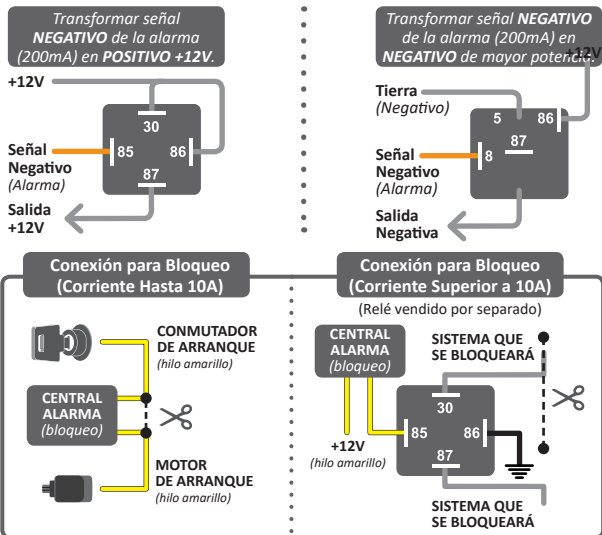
Transformar señal NEGATIVO de la alarma (200mA) en POSITIVO +12V.

+12V

30

Señal Negativo (Alarma)

85

86

87

Salida +12V

Transformar señal NEGATIVO de la alarma (200mA) en NEGATIVO de mayor potencia.

+12V

Tierra (Negativo)

5

86

87

Señal Negativo (Alarma)

8

Salida Negativa

Conexión para Bloqueo (Corriente Hasta 10A)

CONMUTADOR DE ARRANQUE (hilo amarillo)

CENTRAL ALARMA (bloqueo)

MOTOR DE ARRANQUE (hilo amarillo)

Conexión para Bloqueo (Corriente Superior a 10A)

(Relé vendido por separado)

CENTRAL ALARMA (bloqueo)

SISTEMA QUE SE BLOQUEARÁ

30

85

86

87

+12V (hilo amarillo)

SISTEMA QUE SE BLOQUEARÁ